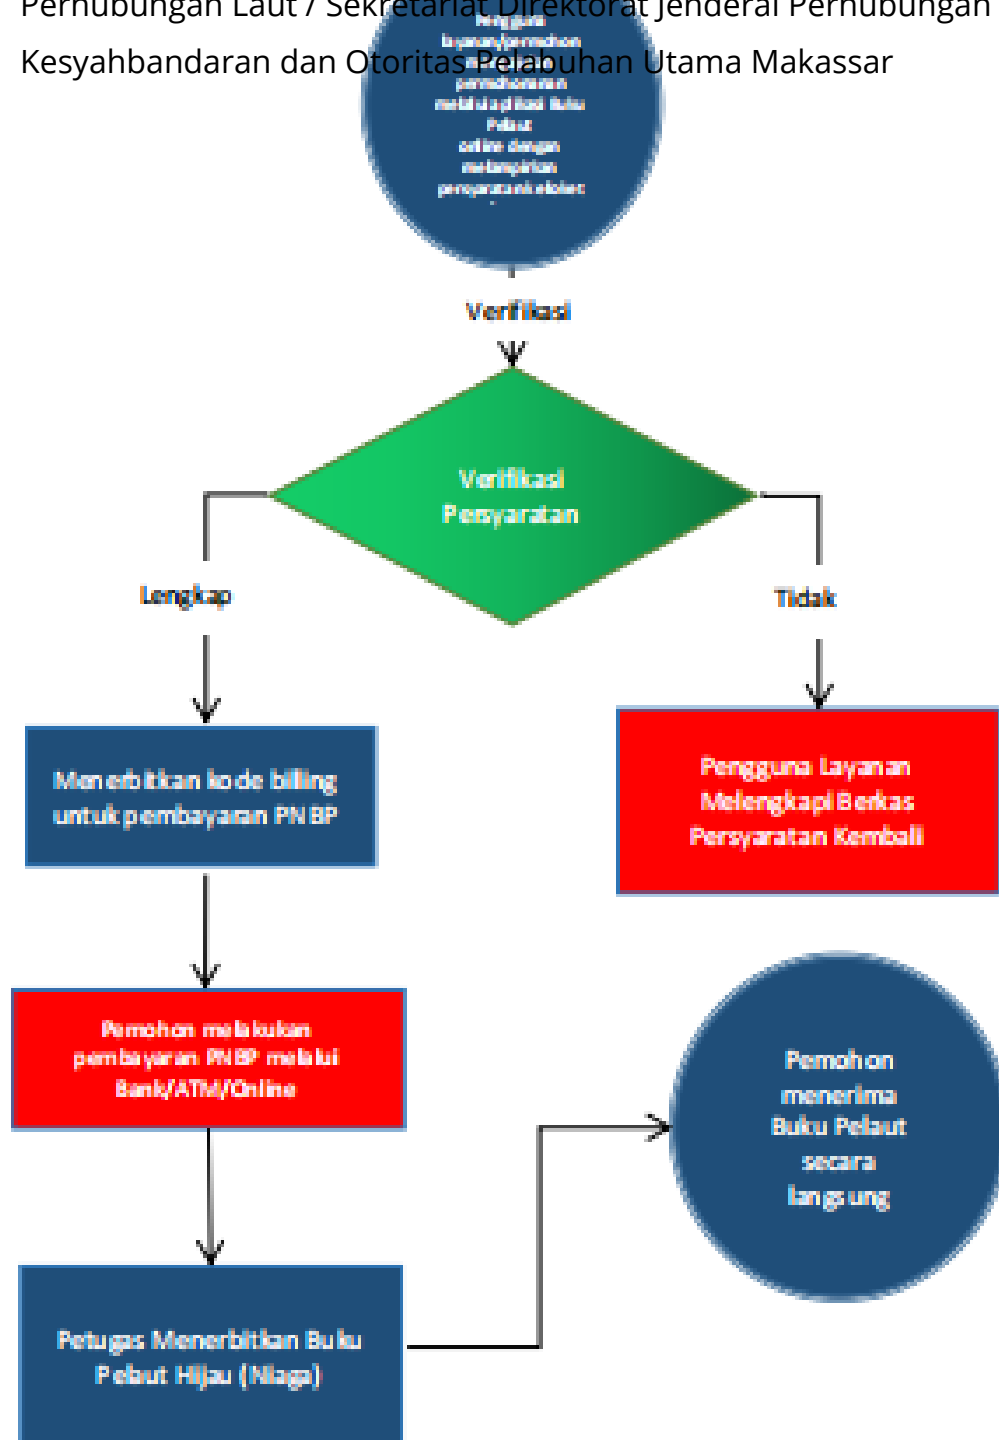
Perhubungan Laut / Sekretariat Direktorat Jenderal Perhubungan Kesyahbandaran dan Otoritas Pelabuhan Utama Makassar

Pengguna layanan/pemohon permohonan melalui aplikasi Buku Pelaut online dengan melampirkan persyaratan elektronik

Verifikasi

Verifikasi Persyaratan

Lengkap

Tidak

Menerbitkan kode billing untuk pembayaran PNBP

Pengguna Layanan Melengkapi Berkas Persyaratan Kembali

Pemohon melakukan pembayaran PNBP melalui Bank/ATM/Online

Pemohon menerima Buku Pelaut secara langsung

Petugas Menerbitkan Buku Pelaut Hijau (Niaga)